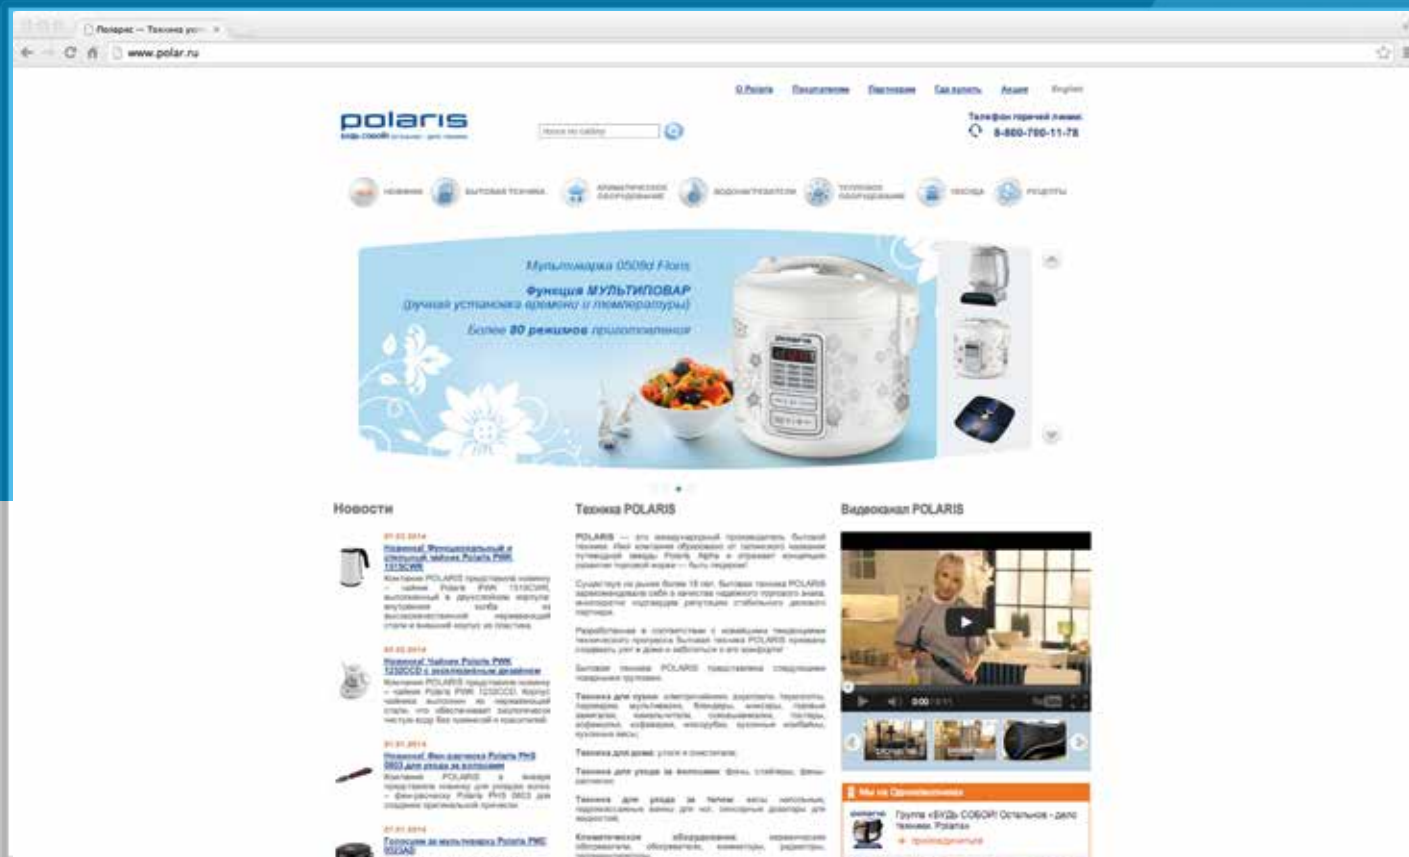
Поларис — Техника ус... ×

www.polar.ru

О Polaris Покупателям Партнерам Где купить Акции English

polaris

Поиск по сайту

Телефон горячей линии:
8-800-700-11-78

Новинки Бытовая техника Климатическое оборудование Водонагреватели Газовое оборудование Посуда Рецепты

Мультиварка 0509d Flora
Функция МУЛЬТИПОВАР
(ручная установка времени и температуры)
Более 80 режимов приготовления

Новости

Новинка! Функциональный и стильный чайник Polaris PWK 1515CWR

Новинка! Чайник Polaris PWK 1232CCD с эксклюзивным дизайном

Новинка! Фен-расческа Polaris PHS 0603 для ухода за волосами

Голосуем за мультиварку Polaris PMC 0523AD

Техника POLARIS

POLARIS — это международный производитель бытовой техники.

Техника для кухни:

Техника для дома:

Техника для ухода за волосами:

Техника для ухода за телом:

Климатическое оборудование:

Видеоканал POLARIS

0:00

Мы на Одноклассниках

Группа «БУДЬ СОБОЙ! Остальное - дело техники. Polaris»
присоединиться